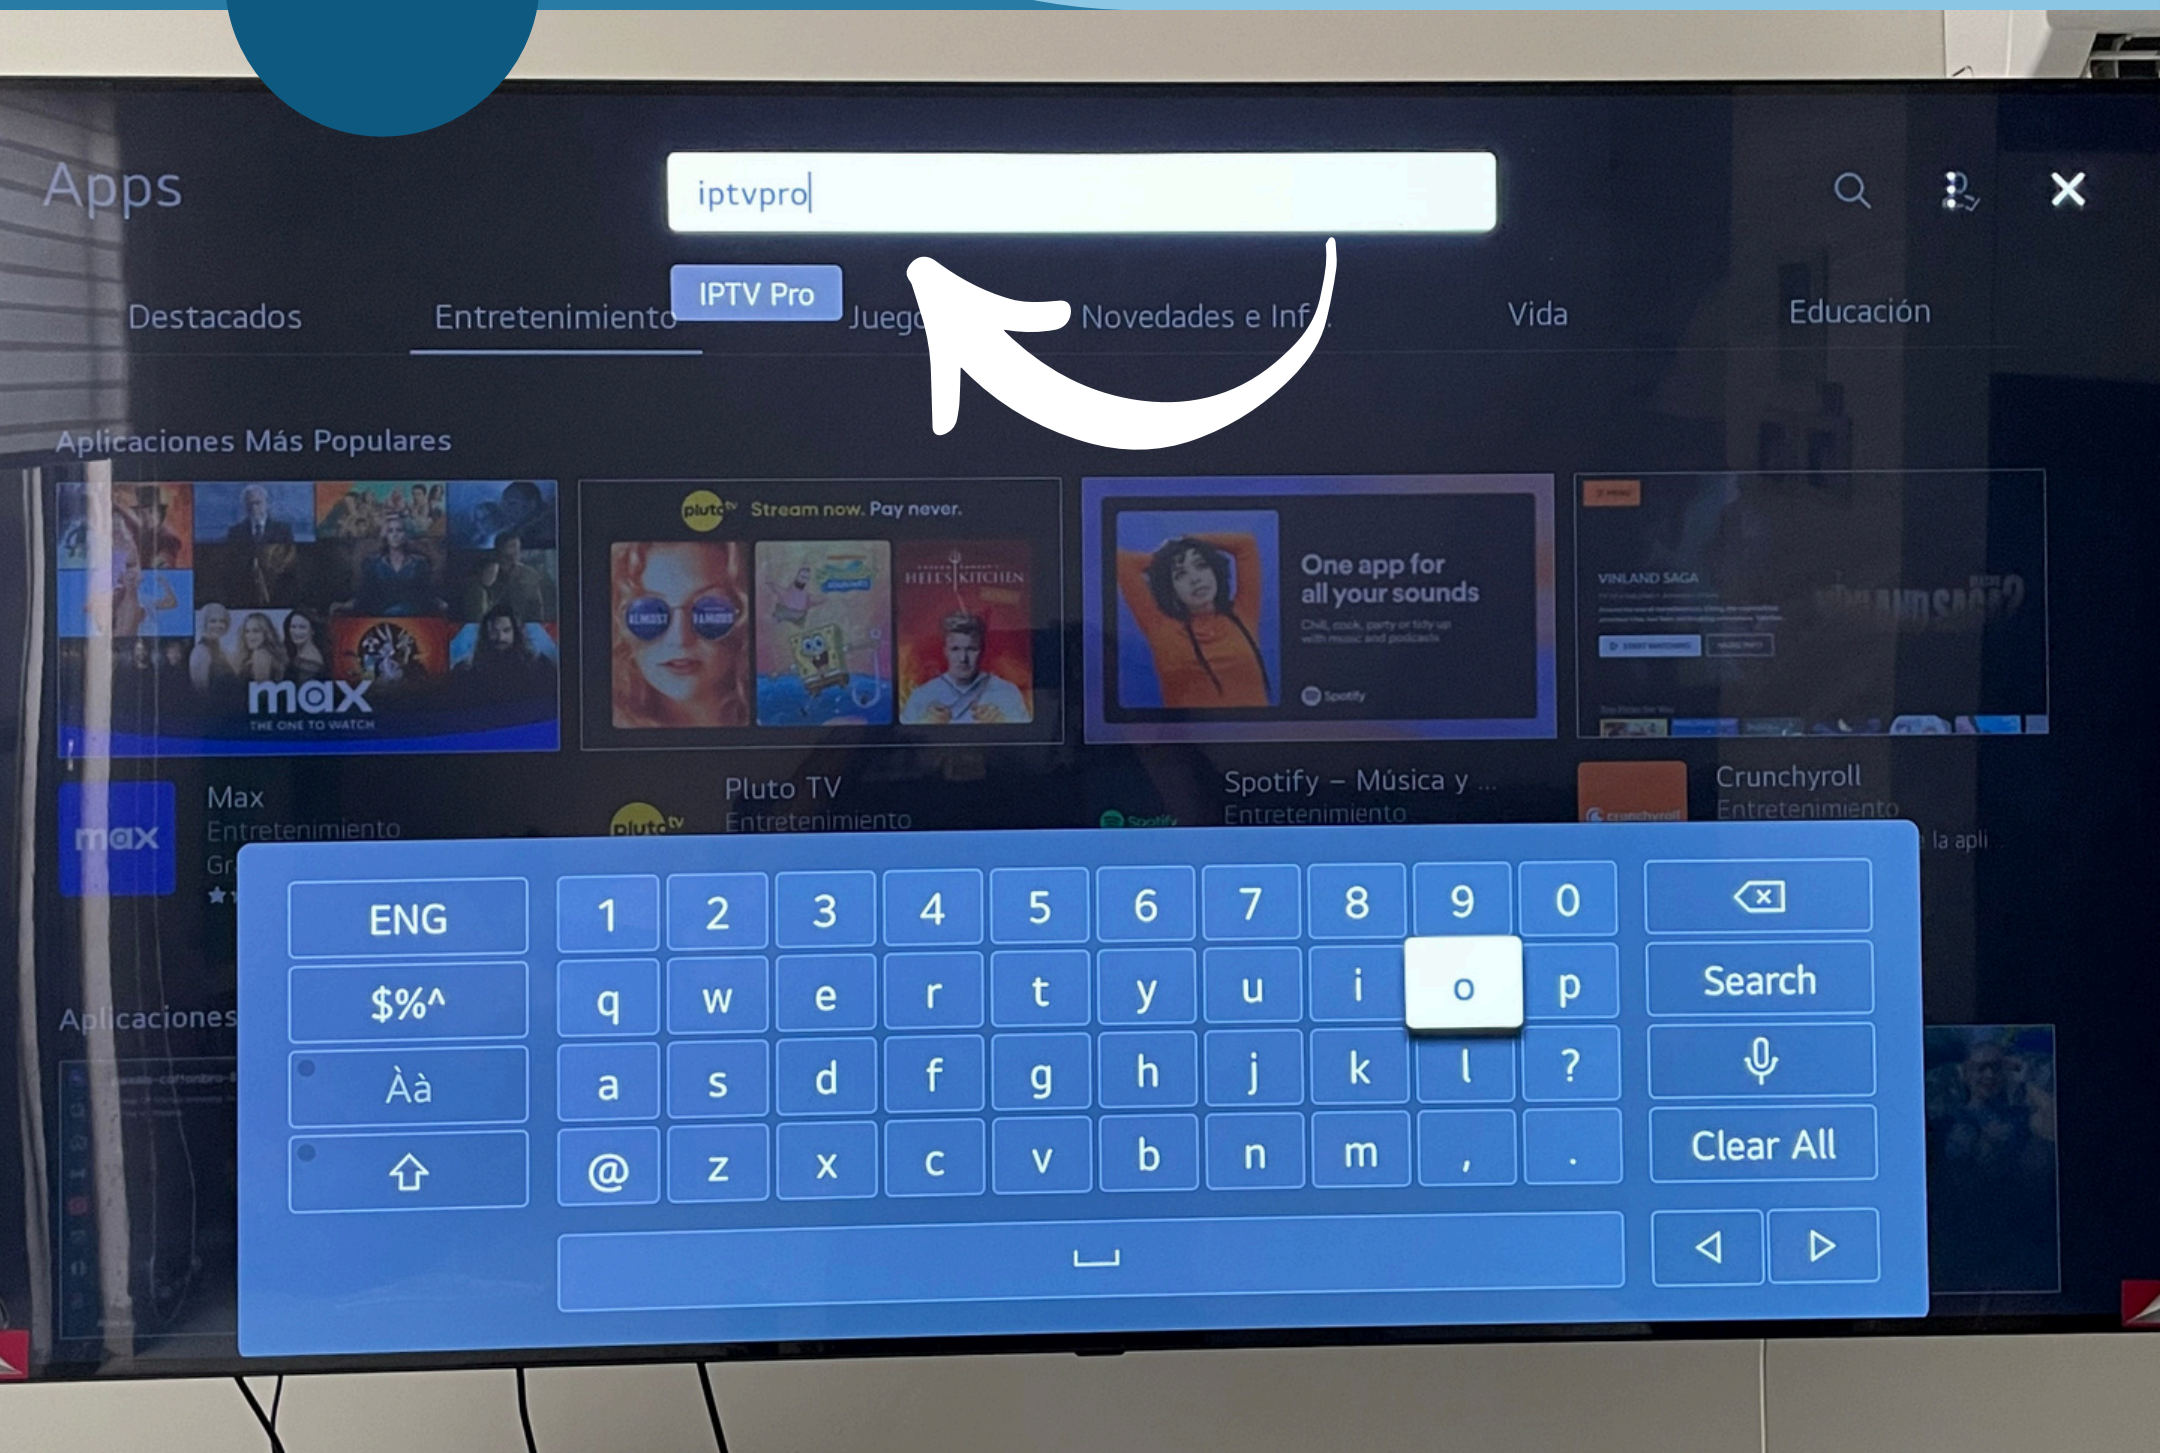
Apps

iptvpro

IPTV Pro

Destacados Entretenimiento Jueg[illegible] Novedades e Inf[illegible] Vida Educación

Aplicaciones Más Populares

max
THE ONE TO WATCH

pluto tv Stream now. Pay never.

HELL'S KITCHEN

One app for all your sounds

Spotify

VINLAND SAGA

Max
Entretenimiento

Pluto TV
Entretenimiento

Spotify – Música y ...
Entretenimiento

Crunchyroll
Entretenimiento

la apli

Aplicaciones

| ENG | 1 | 2 | 3 | 4 | 5 | 6 | 7 | 8 | 9 | 0 | |
|---|---|---|---|---|---|---|---|---|---|---|---|
| $%^ | q | w | e | r | t | y | u | i | o | p | Search |
| Àà | a | s | d | f | g | h | j | k | l | ? | |
| | @ | z | x | c | v | b | n | m | , | . | Clear All |